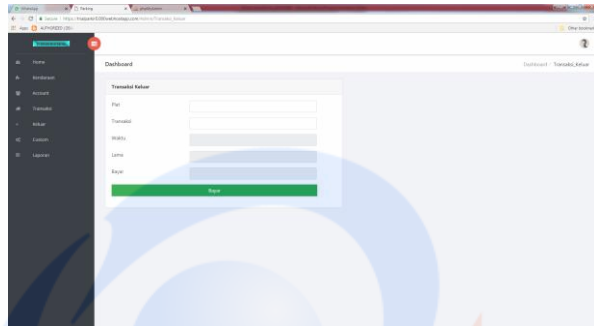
WhatsApp Parking phpMyAdmin

Secure | https://tugasakhir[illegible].000webhostapp.com/admin/Transaksi_keluar

Apps KUPVERDES UBLI

Other bookmarks

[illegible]

Home

Kendaraan

Account

Transaksi

Keluar

Custom

Laporan

Dashboard

Dashboard / Transaksi_Keluar

Transaksi Keluar

Plat

Transaksi

Waktu

Lama

Bayar

Bayar